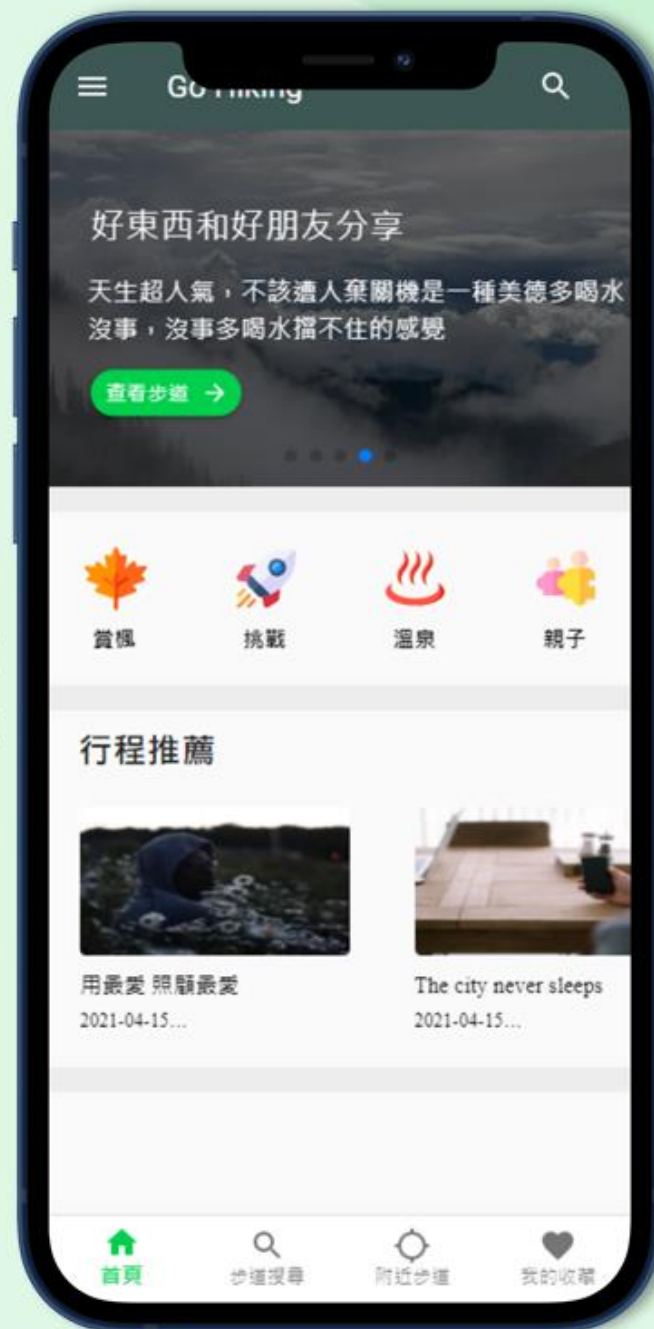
Go Hiking

好東西和好朋友分享

天生超人氣，不該遺人棄關機是一種美德多喝水沒事，沒事多喝水擋不住的感覺

查看步道 →

賞楓

挑戰

溫泉

親子

行程推薦

用最愛 照顧最愛
2021-04-15...

The city never sleeps
2021-04-15...

首頁

步道搜尋

附近步道

我的收藏